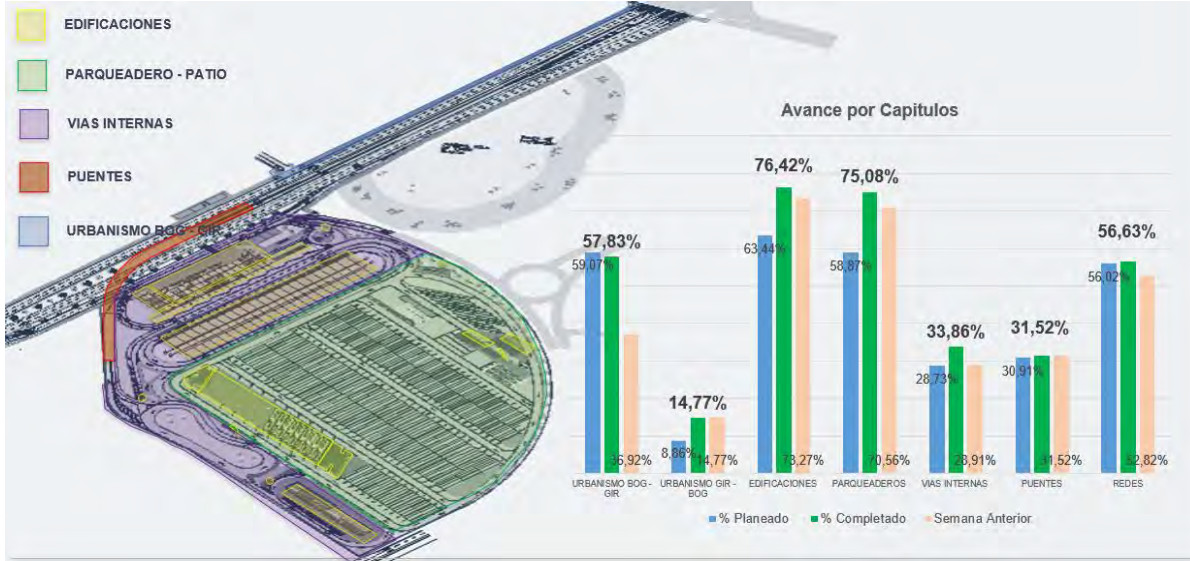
EDIFICACIONES

PARQUEADERO - PATIO

VIAS INTERNAS

PUENTES

URBANISMO BOG - GIR

Avance por Capitulos

57,83%
59,07%
36,92%
URBANISMO BOG - GIR

14,77%
8,86%
14,77%
URBANISMO GIR - BOG

76,42%
63,44%
73,27%
EDIFICACIONES

75,08%
58,87%
70,56%
PARQUEADEROS

33,86%
28,73%
28,91%
VIAS INTERNAS

31,52%
30,91%
31,52%
PUENTES

56,63%
56,02%
52,82%
REDES

% Planeado % Completado Semana Anterior